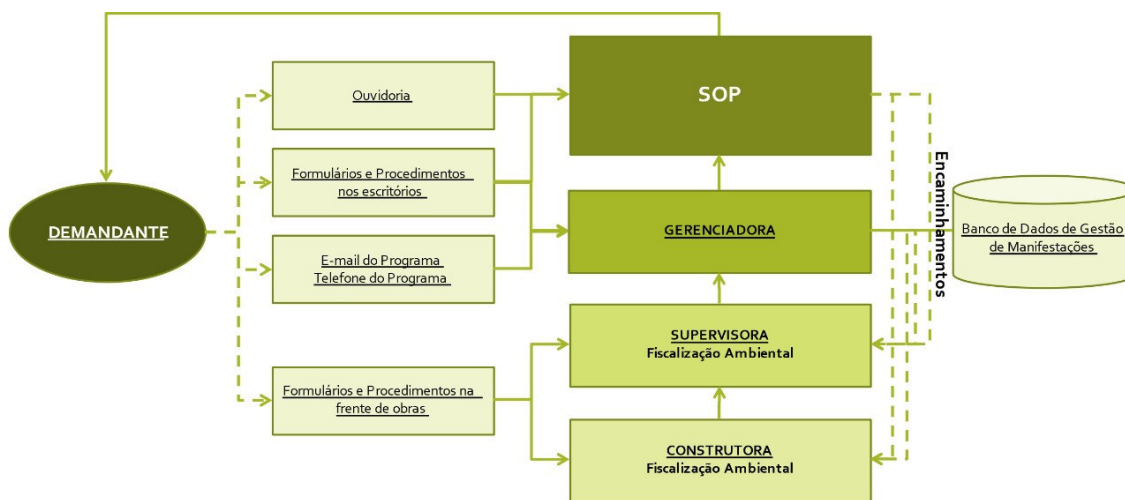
DEMANDANTE

Ouvidoria

Formulários e Procedimentos nos escritórios

E-mail do Programa Telefone do Programa

Formulários e Procedimentos na frente de obras

SOP

GERENCIADORA

SUPERVISORA
Fiscalização Ambiental

CONSTRUTORA
Fiscalização Ambiental

Encaminhamentos

Banco de Dados de Gestão de Manifestações